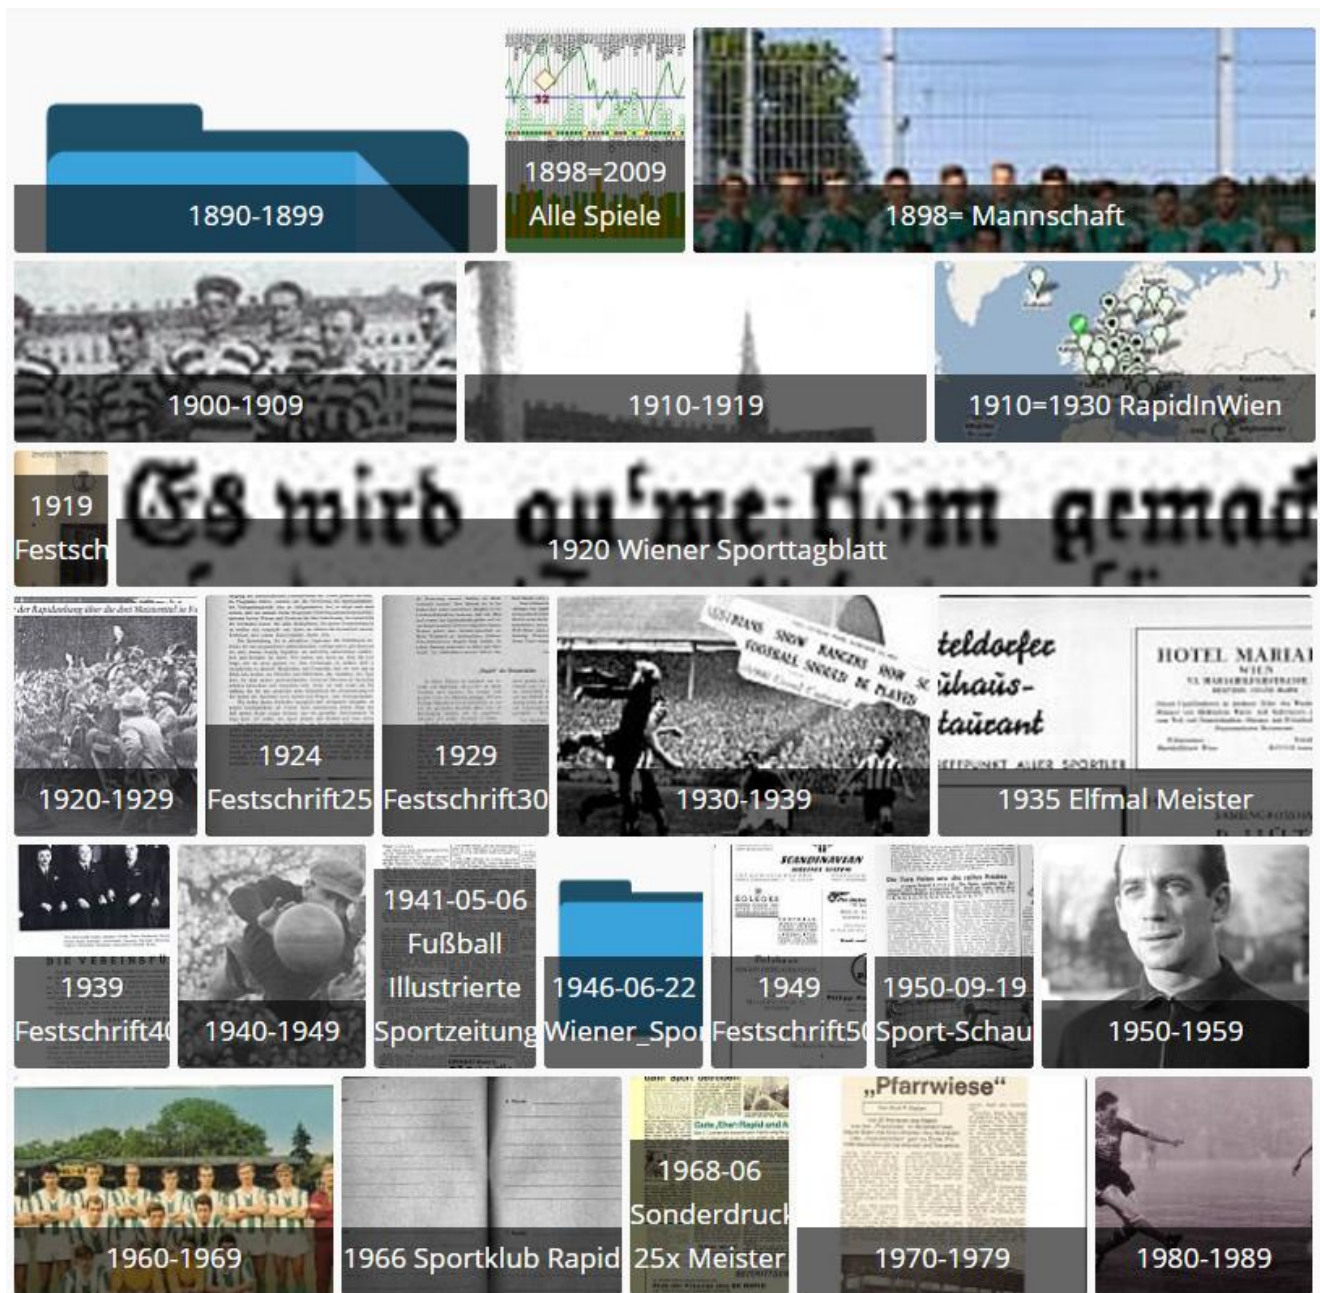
1890-1899

1898=2009
Alle Spiele

1898= Mannschaft

1900-1909

1910-1919

1910=1930 RapidInWien

1919
Festsch

Es wird qu'me:ßom gemad

1920 Wiener Sporttagblatt

1920-1929

1924
Festschrift25

1929
Festschrift30

1930-1939

teldorfer
ühaus-
taurant

HOTEL MARIA

1935 Elfmal Meister

1939
Festschrift4(

1940-1949

1941-05-06
Fußball
Illustrierte
Sportzeitung

1946-06-22
Wiener_Spo

SCANDINAVIAN

1949
Festschrift5(

1950-09-19
Sport-Schau

1950-1959

1960-1969

1966 Sportklub Rapid

1968-06
Sonderdruck
25x Meister

„Pfarrwiese"

1970-1979

1980-1989